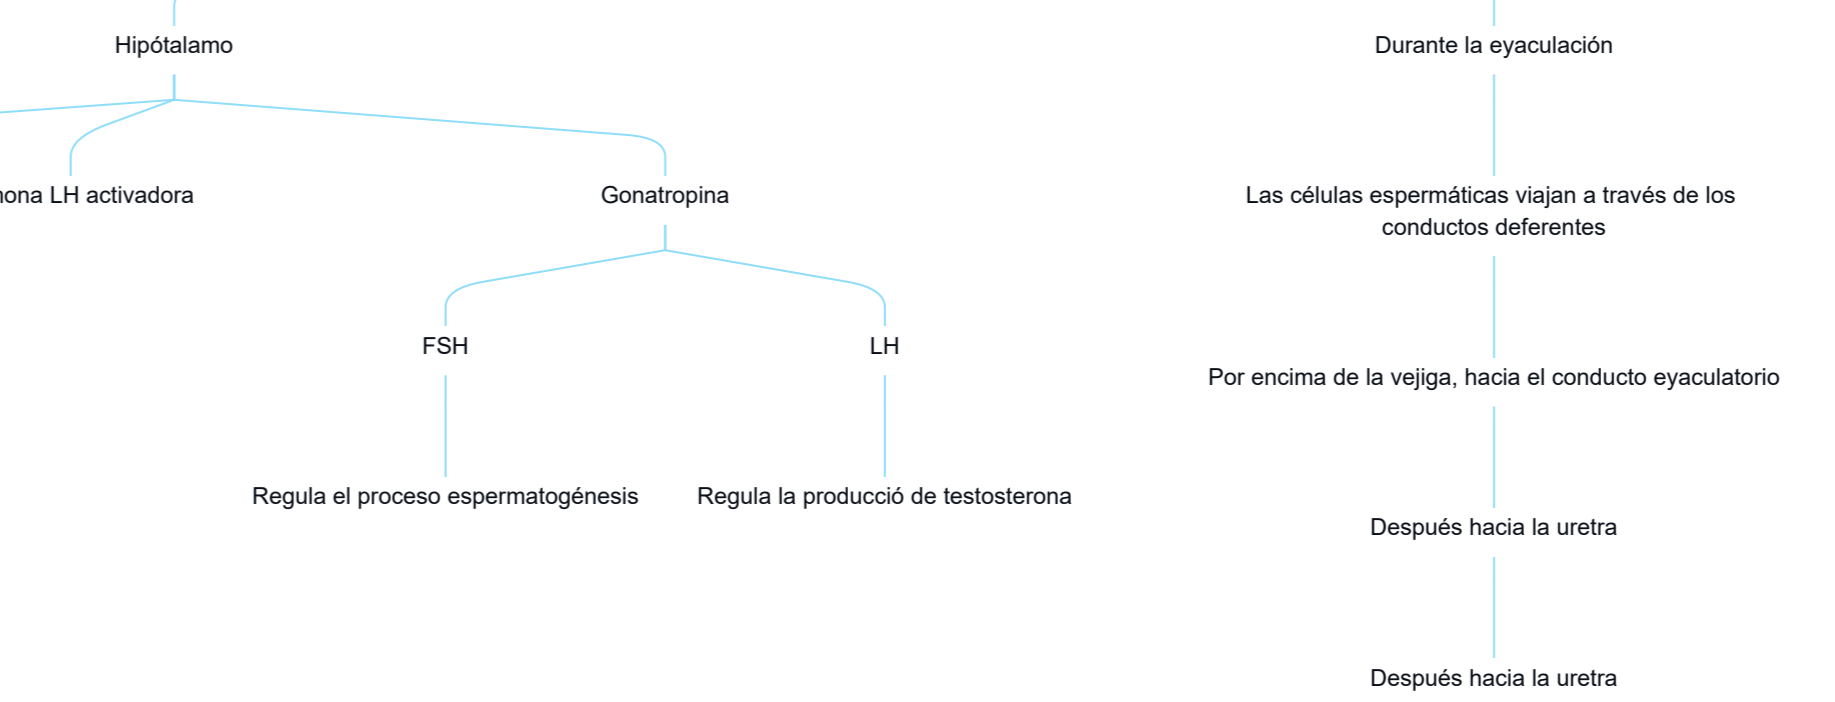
Hipótalamo

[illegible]ona LH activadora

Gonatropina

FSH

LH

Regula el proceso espermatogénesis

Regula la producció de testosterona

Durante la eyaculación

Las células espermáticas viajan a través de los conductos deferentes

Por encima de la vejiga, hacia el conducto eyaculatorio

Después hacia la uretra

Después hacia la uretra